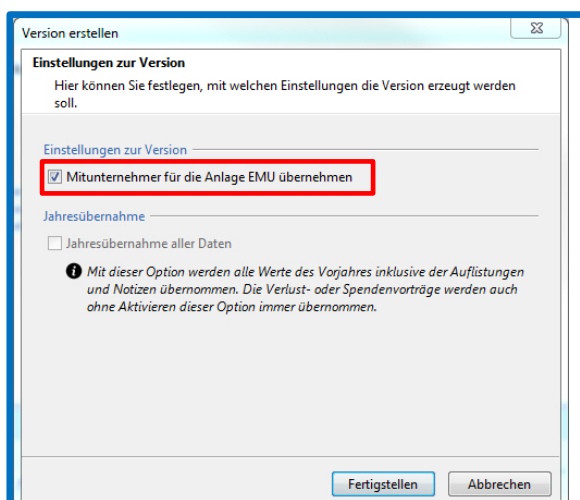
Version erstellen

Einstellungen zur Version

Hier können Sie festlegen, mit welchen Einstellungen die Version erzeugt werden soll.

Einstellungen zur Version

Mitunternehmer für die Anlage EMU übernehmen

Jahresübernahme

Jahresübernahme aller Daten

Mit dieser Option werden alle Werte des Vorjahres inklusive der Auflistungen und Notizen übernommen. Die Verlust- oder Spendenvorträge werden auch ohne Aktivieren dieser Option immer übernommen.

Fertigstellen

Abbrechen